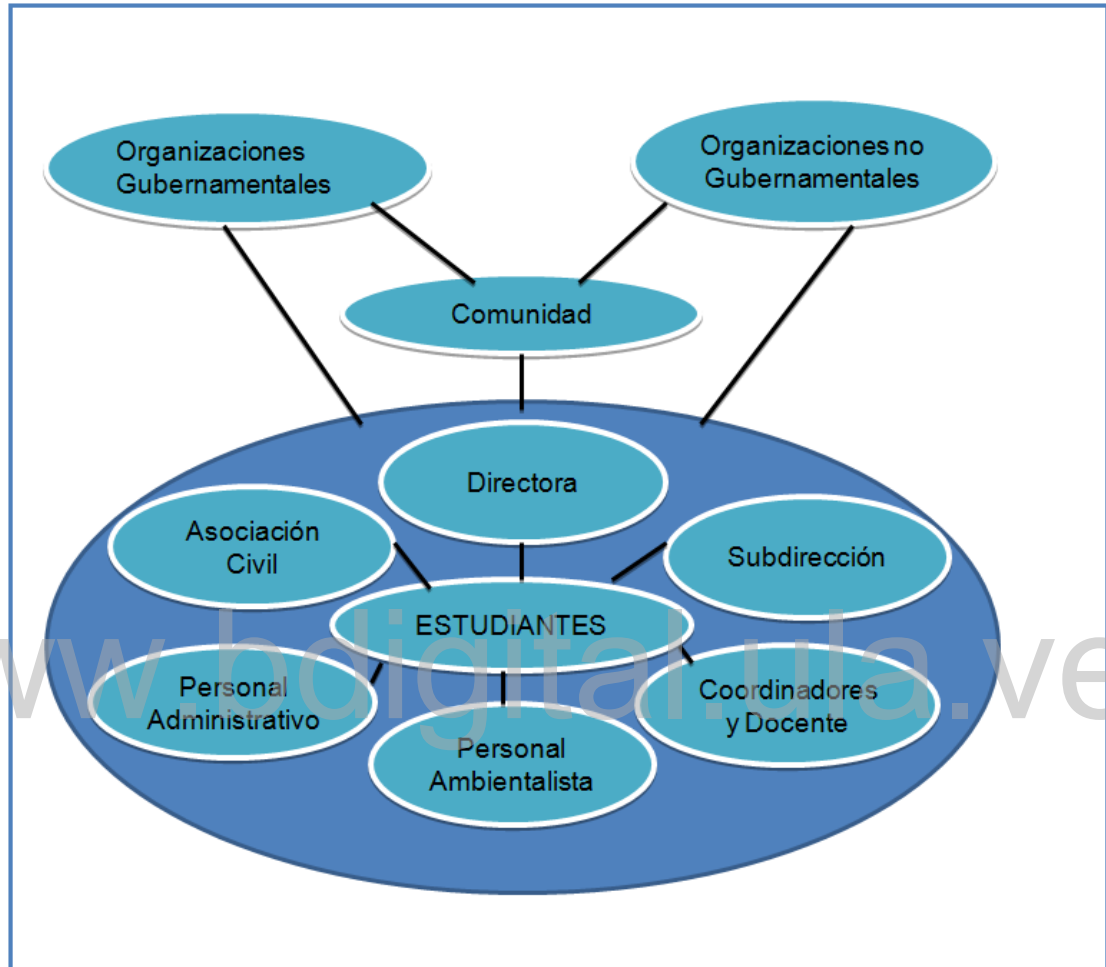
Organizaciones Gubernamentales

Organizaciones no Gubernamentales

Comunidad

Directora

Asociación Civil

Subdirección

ESTUDIANTES

Personal Administrativo

Coordinadores y Docente

Personal Ambientalista

www.bdigital.ula.ve